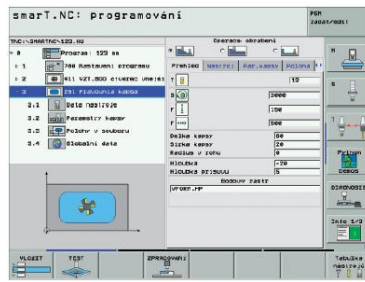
smarT.NC: programování

PGM 24001/0051

TNC:\SMARTNC\123.HU

Program: 123 mm

700 Nastavení programu

Hll V2T.800 ctverec umeles

251 Pravouhla kapsa

2.1 Data nastroje

2.2 Parametry kapsy

2.3 Polohy v souboru

2.4 Globalni data

Obrabeni obrabeni

Prehled | Nastroj | Par.kapsy | Poloha

T 12

S 3000

F 150

F 500

Delka kapsy 80

Sirka kapsy 20

Radius v rohu 0

Hloubka -20

Hloubka prisuvu 5

Bodovy zastr

VYOBR.HP

M

S

F

Pohled Debug

DIAGNOSE

Info 1/3

VLOZIT

TEST

ZPRACOVANI

Tabulka nastroju